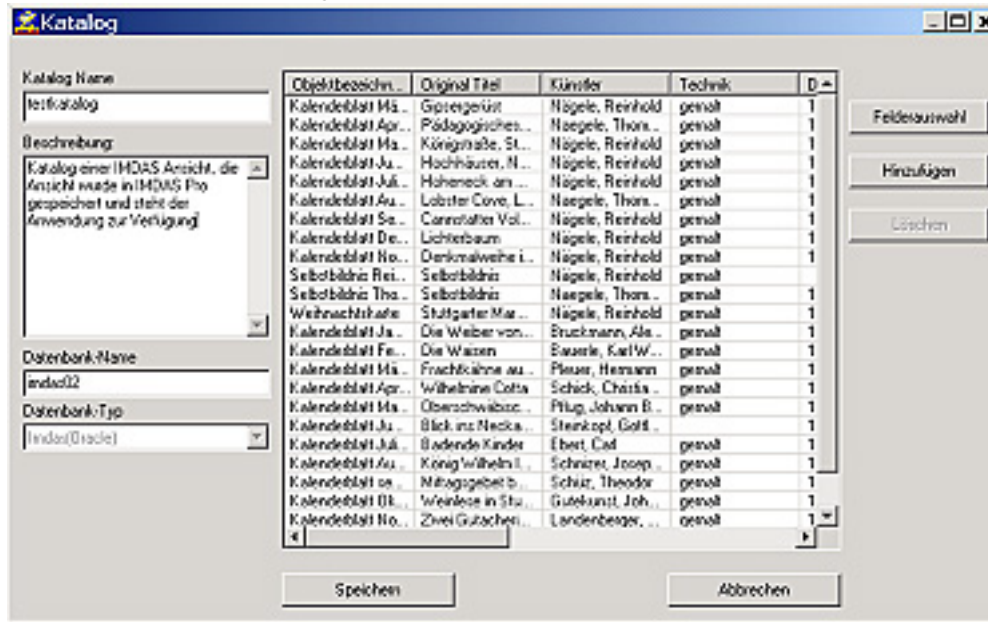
Katalog

Katalog Name
testkatalog

Beschreibung:
Katalog einer IMDAS Ansicht, die Ansicht wurde in IMDAS Pro gespeichert und steht der Anwendung zur Verfügung

Datenbank-Name
imdas02

Datenbank-Typ
Imdas(Oracle)

| Objektbezeichn... | Original Titel | Künstler | Technik | D |
|---|---|---|---|---|
| Kalenderblatt Mä... | Gipsergerüst | Nägele, Reinhold | gemalt | 1 |
| Kalenderblatt Apr... | Pädagogisches... | Naegele, Thom... | gemalt | 1 |
| Kalenderblatt Ma... | Königstraße, St... | Nägele, Reinhold | gemalt | 1 |
| Kalenderblatt Ju... | Hochhäuser, N... | Nägele, Reinhold | gemalt | 1 |
| Kalenderblatt Juli... | Hoheneck am ... | Nägele, Reinhold | gemalt | 1 |
| Kalenderblatt Au... | Lobster Cove, L... | Naegele, Thom... | gemalt | 1 |
| Kalenderblatt Se... | Cannstatter Vol... | Nägele, Reinhold | gemalt | 1 |
| Kalenderblatt De... | Lichterbaum | Nägele, Reinhold | gemalt | 1 |
| Kalenderblatt No... | Denkmalweihe i... | Nägele, Reinhold | gemalt | 1 |
| Selbstbildnis Rei... | Selbstbildnis | Nägele, Reinhold | gemalt | |
| Selbstbildnis Tho... | Selbstbildnis | Naegele, Thom... | gemalt | 1 |
| Weihnachtskarte | Stuttgarter Mar... | Nägele, Reinhold | gemalt | 1 |
| Kalenderblatt Ja... | Die Weiber von... | Bruckmann, Ale... | gemalt | 1 |
| Kalenderblatt Fe... | Die Waisen | Bauerle, Karl W... | gemalt | 1 |
| Kalenderblatt Mä... | Frachtkähne au... | Pleuer, Hermann | gemalt | 1 |
| Kalenderblatt Apr... | Wilhelmine Cotta | Schick, Christia... | gemalt | 1 |
| Kalenderblatt Ma... | Oberschwäbisc... | Pflug, Johann B... | gemalt | 1 |
| Kalenderblatt Ju... | Blick ins Necka... | Steinkopf, Gottl... | | 1 |
| Kalenderblatt Juli... | Badende Kinder | Ebert, Carl | | 1 |
| Kalenderblatt Au... | König Wilhelm I... | Schnizer, Joseph... | gemalt | 1 |
| Kalenderblatt se... | Mittagsgebet b... | Schütz, Theodor | gemalt | 1 |
| Kalenderblatt Ok... | Weinlese in Stu... | Gutekunst, Joh... | gemalt | 1 |
| Kalenderblatt No... | Zwei Gutachen... | Landenberger, ... | gemalt | 1 |

Felderauswahl
Hinzufügen
Löschen

Speichern
Abbrechen